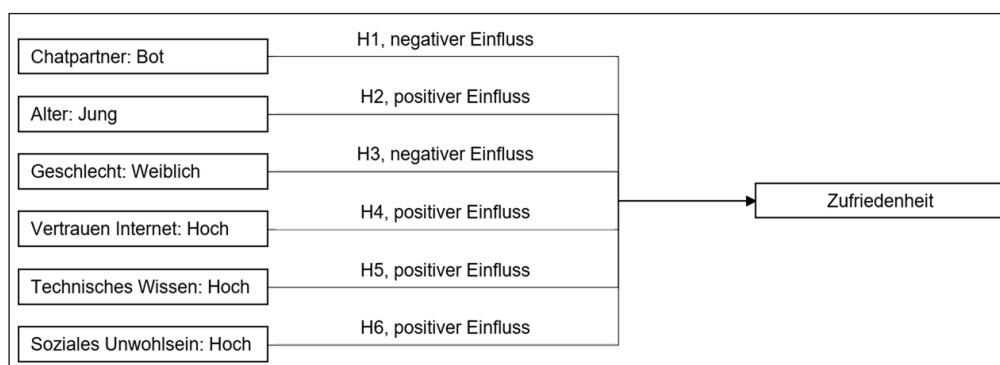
Chatpartner: Bot
H1, negativer Einfluss

Alter: Jung
H2, positiver Einfluss

Geschlecht: Weiblich
H3, negativer Einfluss

Vertrauen Internet: Hoch
H4, positiver Einfluss

Technisches Wissen: Hoch
H5, positiver Einfluss

Soziales Unwohlsein: Hoch
H6, positiver Einfluss

Zufriedenheit